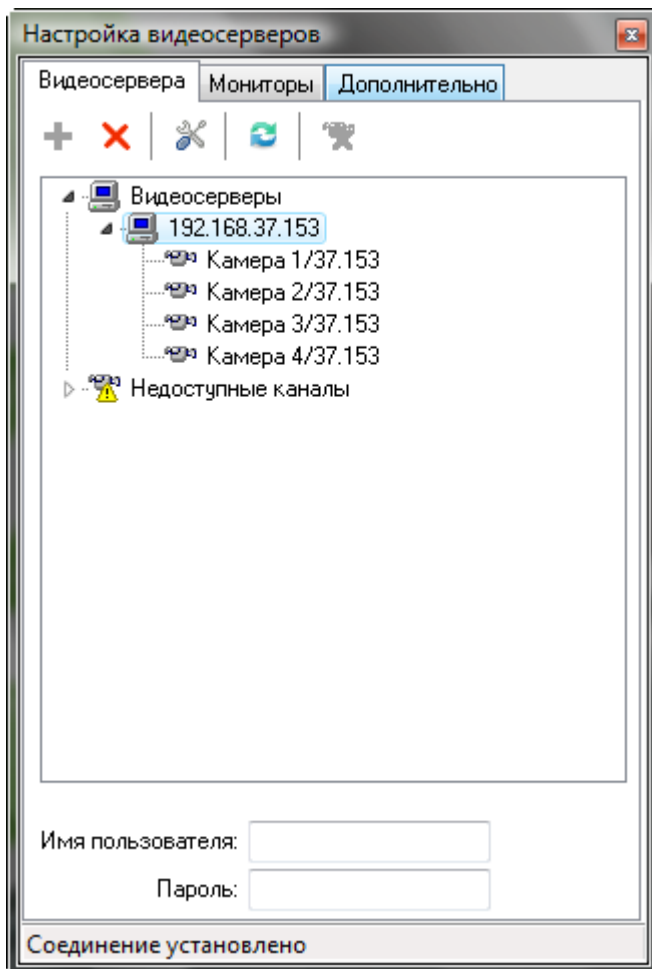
Настройка видеосерверов

Видеосервера | Мониторы | Дополнительно

Видеосерверы
192.168.37.153
Камера 1/37.153
Камера 2/37.153
Камера 3/37.153
Камера 4/37.153
Недоступные каналы

Имя пользователя:
Пароль:

Соединение установлено